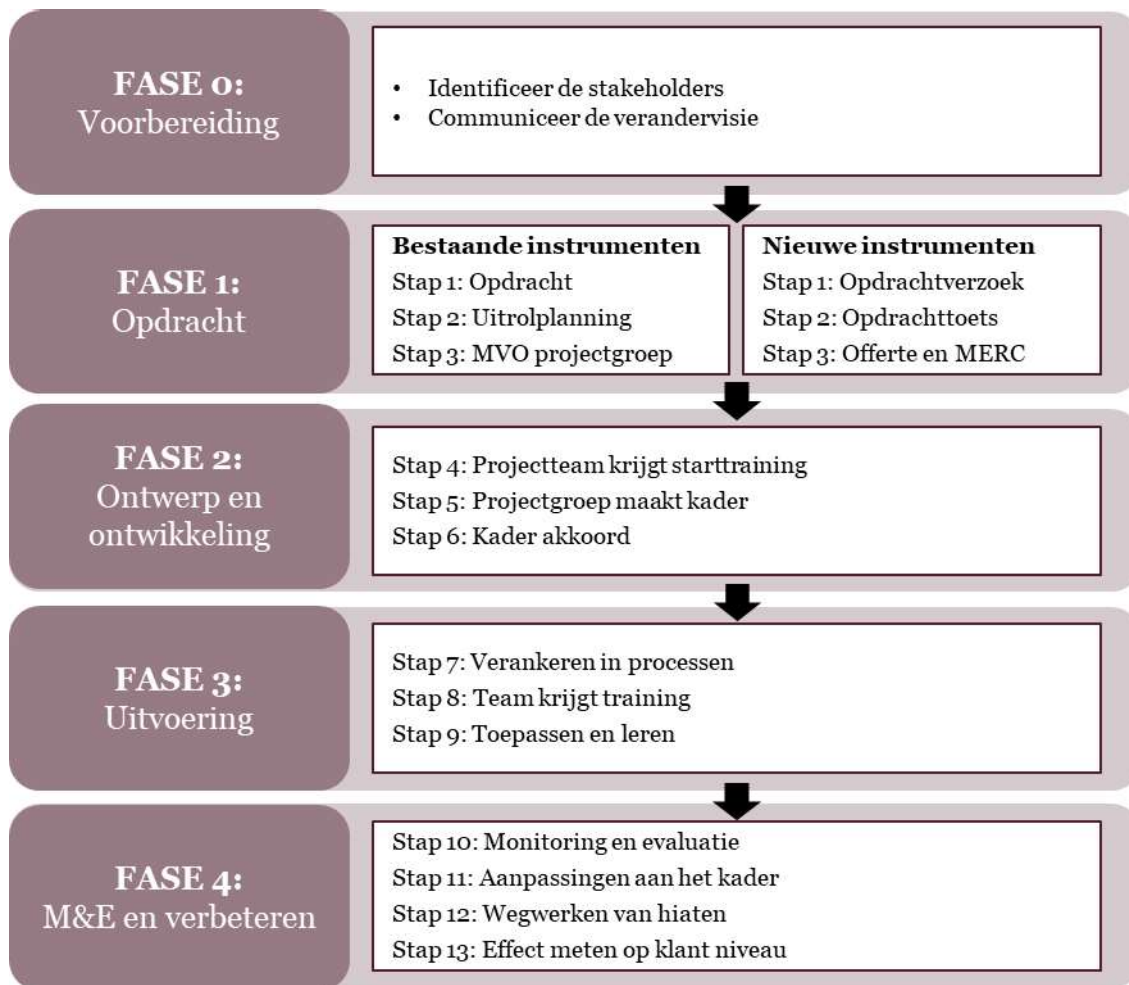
**FASE 0:** Voorbereiding

- Identificeer de stakeholders
- Communiceer de verandervisie

**FASE 1:** Opdracht

**Bestaande instrumenten**
Stap 1: Opdracht
Stap 2: Uitrolplanning
Stap 3: MVO projectgroep

**Nieuwe instrumenten**
Stap 1: Opdrachtverzoek
Stap 2: Opdrachttoets
Stap 3: Offerte en MERC

**FASE 2:** Ontwerp en ontwikkeling

Stap 4: Projectteam krijgt starttraining
Stap 5: Projectgroep maakt kader
Stap 6: Kader akkoord

**FASE 3:** Uitvoering

Stap 7: Verankeren in processen
Stap 8: Team krijgt training
Stap 9: Toepassen en leren

**FASE 4:** M&E en verbeteren

Stap 10: Monitoring en evaluatie
Stap 11: Aanpassingen aan het kader
Stap 12: Wegwerken van hiaten
Stap 13: Effect meten op klant niveau